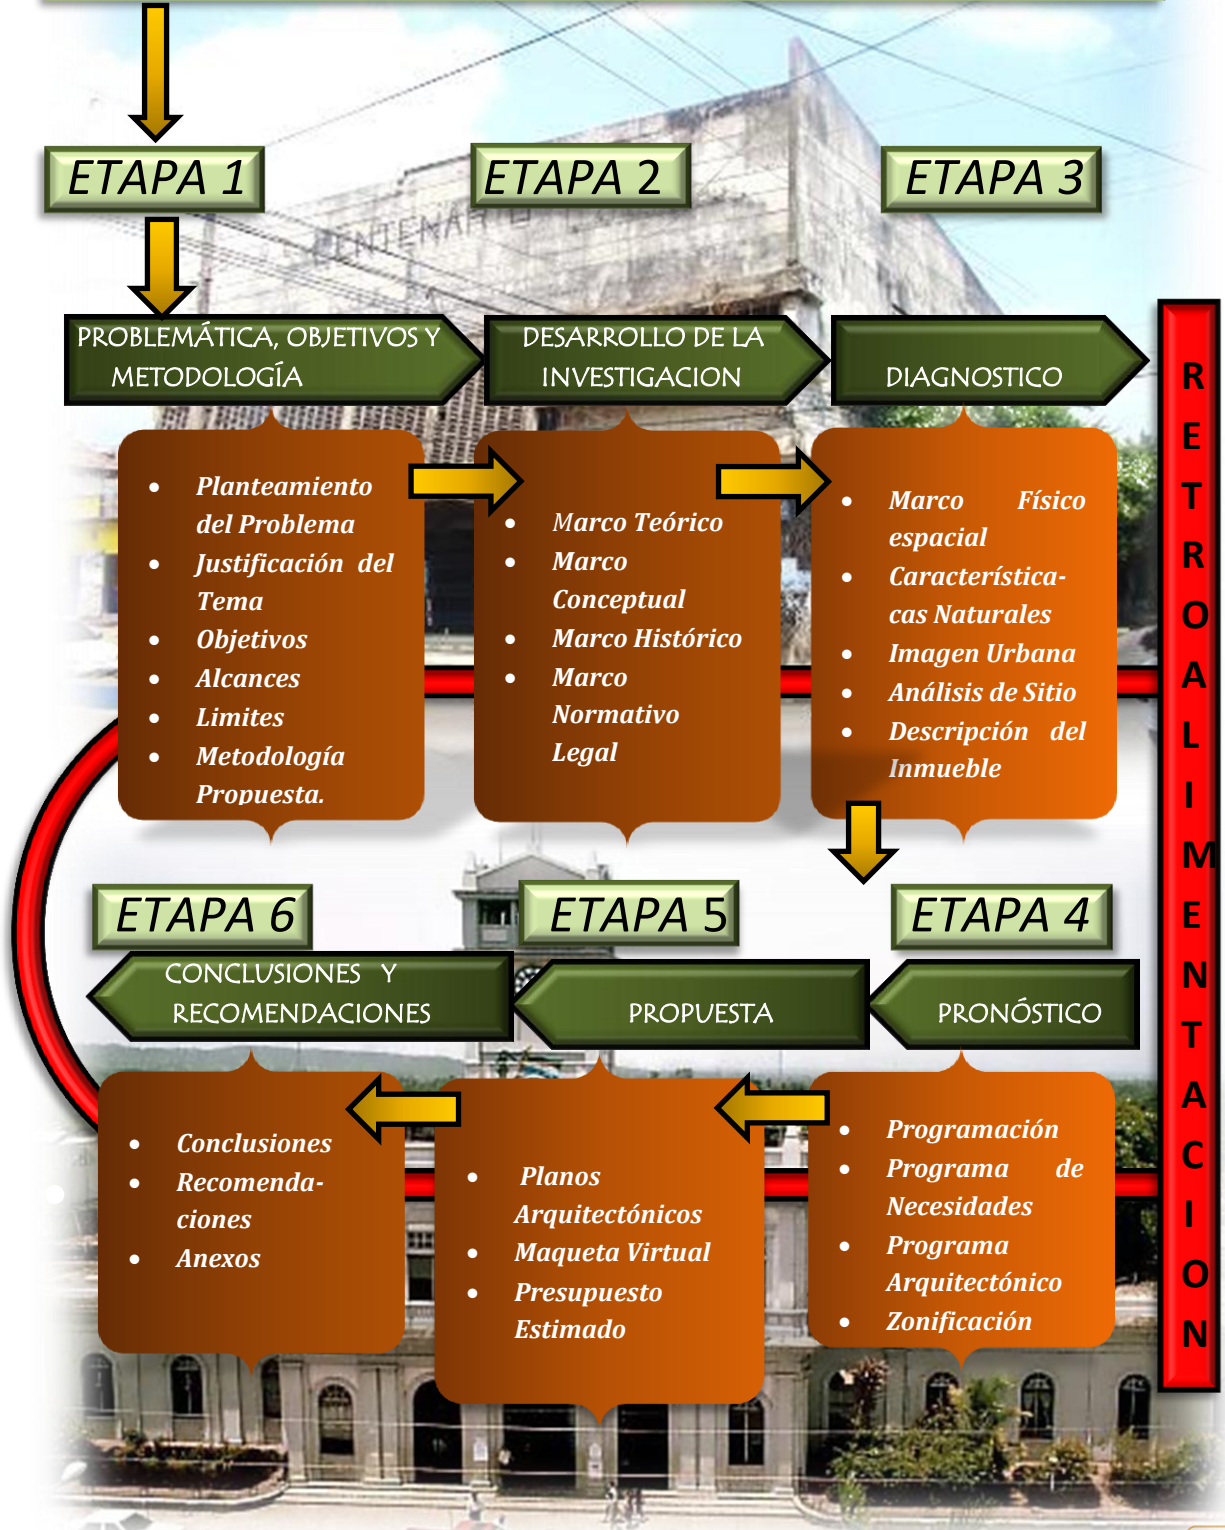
ETAPA 1

ETAPA 2

ETAPA 3

PROBLEMÁTICA, OBJETIVOS Y METODOLOGÍA

DESARROLLO DE LA INVESTIGACION

DIAGNOSTICO

- Planteamiento del Problema
- Justificación del Tema
- Objetivos
- Alcances
- Limites
- Metodología Propuesta.

- Marco Teórico
- Marco Conceptual
- Marco Histórico
- Marco Normativo Legal

- Marco Físico espacial
- Característica-cas Naturales
- Imagen Urbana
- Análisis de Sitio
- Descripción del Inmueble

RETROALIMENTACION

ETAPA 6

ETAPA 5

ETAPA 4

CONCLUSIONES Y RECOMENDACIONES

PROPUESTA

PRONÓSTICO

- Conclusiones
- Recomenda-ciones
- Anexos

- Planos Arquitectónicos
- Maqueta Virtual
- Presupuesto Estimado

- Programación
- Programa de Necesidades
- Programa Arquitectónico
- Zonificación